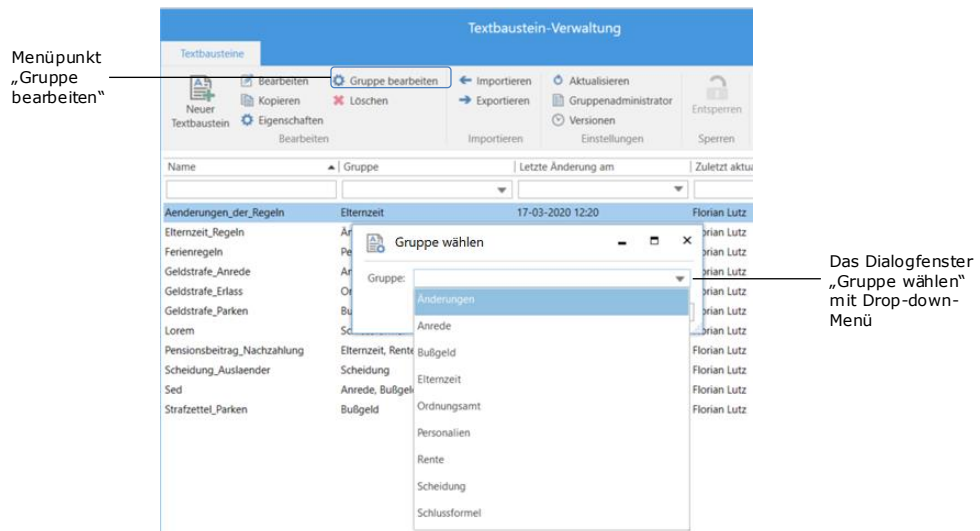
Textbaustein-Verwaltung

Textbausteine

Menüpunkt „Gruppe bearbeiten“

Neuer Textbaustein

Bearbeiten
Kopieren
Eigenschaften
Gruppe bearbeiten
Löschen
Bearbeiten

Importieren
Exportieren
Importieren

Aktualisieren
Gruppenadministrator
Versionen
Einstellungen

Entsperren
Sperren

| Name | Gruppe | Letzte Änderung am | Zuletzt aktu |
|---|---|---|---|
| Aenderungen_der_Regeln | Elternzeit | 17-03-2020 12:20 | Florian Lutz |
| Elternzeit_Regeln | Är | | rian Lutz |
| Ferienregeln | Pe | | rian Lutz |
| Geldstrafe_Anrede | Ar | | rian Lutz |
| Geldstrafe_Erlass | Or | | rian Lutz |
| Geldstrafe_Parken | Bu | | rian Lutz |
| Lorem | Sc | | rian Lutz |
| Pensionsbeitrag_Nachzahlung | Elternzeit, Rente | | Florian Lutz |
| Scheidung_Auslaender | Scheidung | | Florian Lutz |
| Sed | Anrede, Bußgel | | Florian Lutz |
| Strafzettel_Parken | Bußgeld | | Florian Lutz |

Gruppe wählen

Gruppe:

Änderungen
Anrede
Bußgeld
Elternzeit
Ordnungsamt
Personalien
Rente
Scheidung
Schlussformel

Das Dialogfenster „Gruppe wählen“ mit Drop-down-Menü